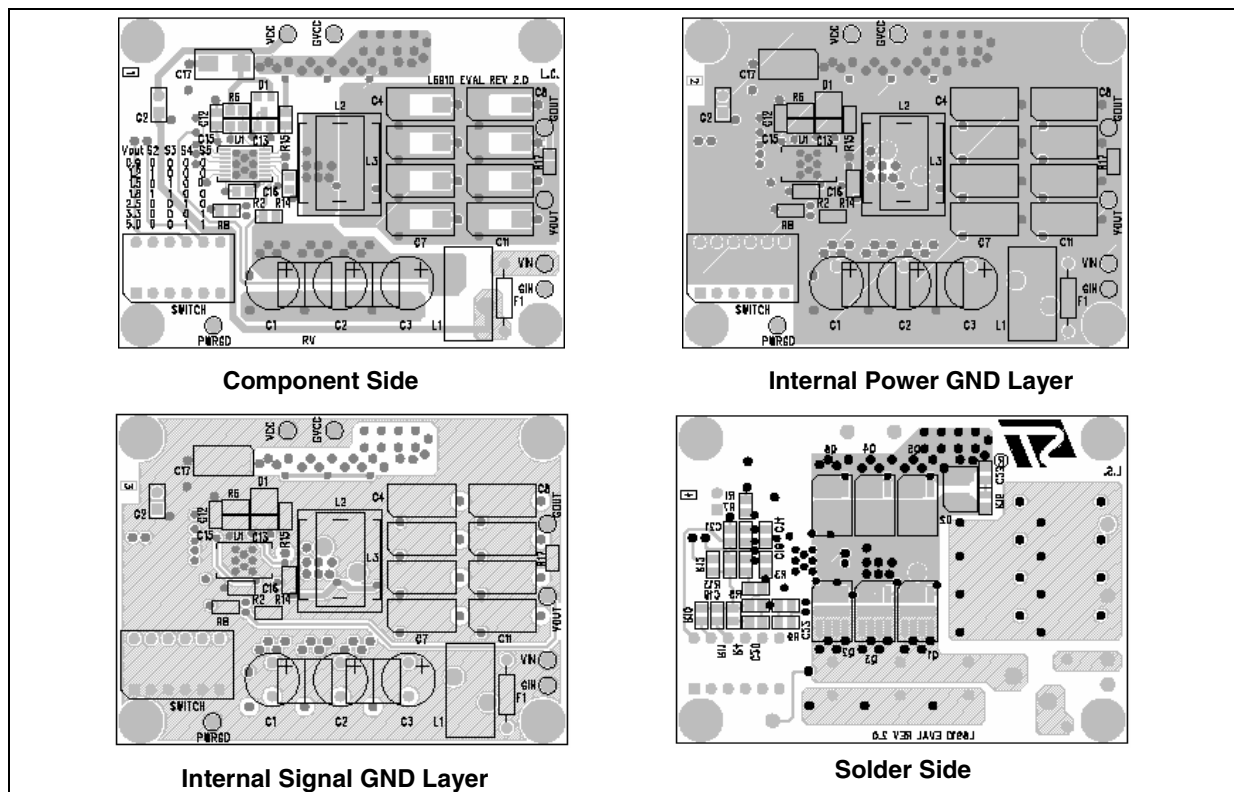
VCC GVCC
C17
L.C.
L6910 EVAL REV 2.0
D1
R6
C2
C12
C15 U1 C13
R15
L2
C4
C8
GOUT
L3
R17
Vout S2 S3 S4 S5
0.9 0 0 0 0
1.0 1 0 0 0
1.2 0 1 0 0
1.5 1 1 0 0
2.5 0 0 1 0
3.3 0 0 0 1
5.0 0 0 1 1
C16
R2 R14
R8
C7
C11
VOUT
VIN
GIN
F1
SWITCH
C1 C2 C3 L1
PWRGD RV

Component Side

VCC GVCC
C17
D1
R6
C2
C12
C15 U1 C13
R15
L2
C4
C8
GOUT
L3
R17
C16
R2 R14
R8
C7
C11
VOUT
VIN
GIN
F1
SWITCH
C1 C2 C3 L1
PWRGD

Internal Power GND Layer

VCC GVCC
C17
D1
R6
C2
C12
C15 U1 C13
R15
L2
C4
C8
GOUT
L3
R17
C16
R2 R14
R8
C7
C11
VOUT
VIN
GIN
F1
SWITCH
C1 C2 C3 L1
PWRGD

Internal Signal GND Layer

Q6 Q4 Q5
R1 R7
C21
C14
C18
C9
R13 R12
R3
C19 R5
R10
R11 R4 C20
C33
R9
Q3 Q2 Q1
D2
L.S.
L6910 EVAL REV 2.0

Solder Side